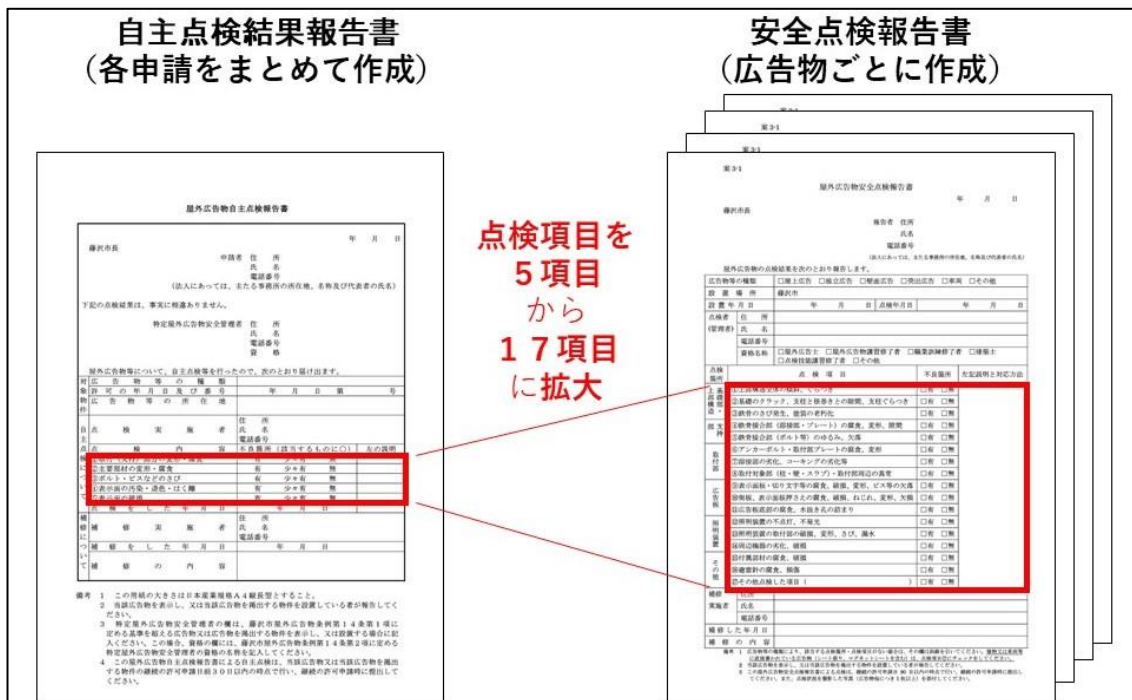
自主点検結果報告書
(各申請をまとめて作成)

安全点検報告書
(広告物ごとに作成)

点検項目を
5項目
から
17項目
に拡大

屋外広告物自主点検報告書

年 月 日

藤沢市長

申請者 住所
氏名
電話番号
(法人にあっては、主たる事務所の所在地、名称及び代表者の氏名)

下記の点検結果は、事実に相違ありません。

特定屋外広告物安全管理者 住所
氏名
電話番号
資格

屋外広告物等について、自主点検等を行ったので、次のとおり届け出ます。

| 対象物件 | 広告物等の種類 | | |
|---|---|---|---|
| | 許可の年月日及び番号 | 年 月 日 第 号 | |
| | 広告物等の所在地 | | |
| 自主点検 | 点検実施者 | 住所 氏名 電話番号 | |
| | 点検内容 | 不良箇所(該当するものに○) | 左の説明 |
| | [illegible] | 有 少々有 無 | |
| | ②主要部材の変形・腐食 | 有 少々有 無 | |
| | ③ボルト・ビスなどのさび | 有 少々有 無 | |
| | ④表示面の汚染・退色・はく離 | 有 少々有 無 | |
| | ⑤表示面の破損 | 有 少々有 無 | |
| | 点検をした年月日 | 年 月 日 | |
| 補修について | 補修実施者 | 住所 氏名 電話番号 | |
| | 補修をした年月日 | 年 月 日 | |
| | 補修の内容 | | |

備考 1 この用紙の大きさは日本産業規格A4縦長型とすること。
2 当該広告物を表示し、又は当該広告物を掲出する物件を設置している者が報告してください。
3 特定屋外広告物安全管理者の欄は、藤沢市屋外広告物条例第14条第1項に定める基準を超える広告物又は広告物を掲出する物件を表示し、又は設置する場合に記入ください。この場合、資格の欄には、藤沢市屋外広告物条例第14条第2項に定める特定屋外広告物安全管理者の資格の名称を記入してください。
4 この屋外広告物自主点検報告書による自主点検は、当該広告物又は当該広告物を掲出する物件の継続の許可申請日前30日以内の時点で行い、継続の許可申請時に提出してください。

第3-1

屋外広告物安全点検報告書

年 月 日

藤沢市長

報告者 住所
氏名
電話番号
(法人にあっては、主たる事務所の所在地、名称及び代表者の氏名)

屋外広告物の点検結果を次のとおり報告します。

| 広告物等の種類 | □屋上広告 □地上広告 □壁面広告 □突出広告 □車両 □その他 | | |
|---|---|---|---|
| 設置場所 | 藤沢市 | | |
| 設置年月日 | 年 月 日 | 点検年月日 | 年 月 日 |
| 点検者(管理者) | 住所 | | |
| | 氏名 | | |
| | 電話番号 | | |
| | 資格名称 | □屋外広告士 □広告物講習修了者 □職業訓練修了者 □建築士 □点検技能講習修了者 □その他 | |

| 点検箇所 | 点検項目 | 不良箇所 | 左記説明と対応方法 |
|---|---|---|---|
| 基礎部 | ①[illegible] | □有 □無 | |
| | ②基礎のクラック、支柱と基巻きとの隙間、支柱ぐらつき | □有 □無 | |
| | ③鉄骨のさび発生、塗装の劣化 | □有 □無 | |
| 支持部 | ④鉄骨接合部(溶接部・プレート)の腐食、変形、隙間 | □有 □無 | |
| | ⑤鉄骨接合部(ボルト等)のゆるみ、欠落 | □有 □無 | |
| 取付部 | ⑥アンカーボルト・取付部プレートの腐食、変形 | □有 □無 | |
| | ⑦溶接部の劣化、コーキングの劣化等 | □有 □無 | |
| | ⑧取付対象部(柱・壁・スラブ)・取付部周辺の異常 | □有 □無 | |
| 広告板 | ⑨表示面板・切り文字等の腐食、破損、変形、ビス等の欠落 | □有 □無 | |
| | ⑩看板、表示面板押さえの腐食、破損、ねじれ、変形、欠損 | □有 □無 | |
| | ⑪広告板底部の腐食、水抜き孔の詰まり | □有 □無 | |
| 照明装置 | ⑫照明装置の不点灯、不発光 | □有 □無 | |
| | ⑬照明装置の取付部の破損、変形、さび、漏水 | □有 □無 | |
| その他 | ⑭周辺機器の劣化、破損 | □有 □無 | |
| | ⑮付属部材の腐食、破損 | □有 □無 | |
| | ⑯避雷針の腐食、傾斜 | □有 □無 | |
| | ⑰その他点検した項目( ) | □有 □無 | |

| 補修実施者 | 住所 |
|---|---|
| | 氏名 |
| | 電話番号 |
| 補修した年月日 | |
| 補修の内容 | |

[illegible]